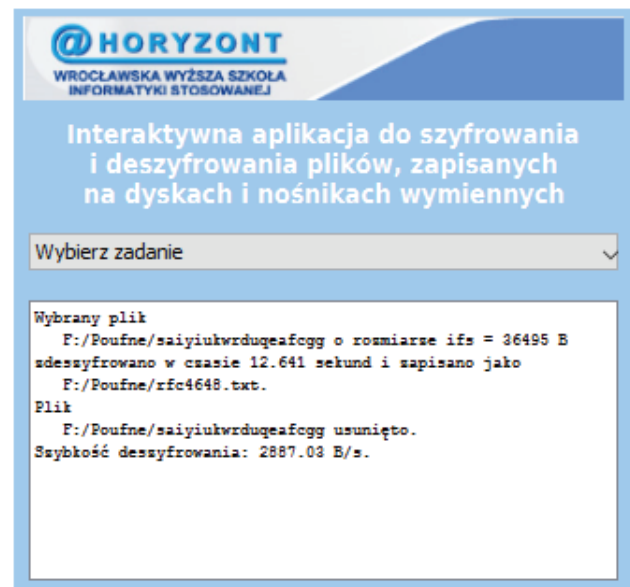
@HORYZONT
WROCŁAWSKA WYŻSZA SZKOŁA INFORMATYKI STOSOWANEJ

Interaktywna aplikacja do szyfrowania i deszyfrowania plików, zapisanych na dyskach i nośnikach wymiennych

Wybierz zadanie

Wybrany plik
F:/Poufne/saiyiukwrduqeafcgg o rozmiarze ifs = 36495 B
zdeszyfrowano w czasie 12.641 sekund i zapisano jako
F:/Poufne/rfc4648.txt.
Plik
F:/Poufne/saiyiukwrduqeafcgg usunięto.
Szybkość deszyfrowania: 2887.03 B/s.